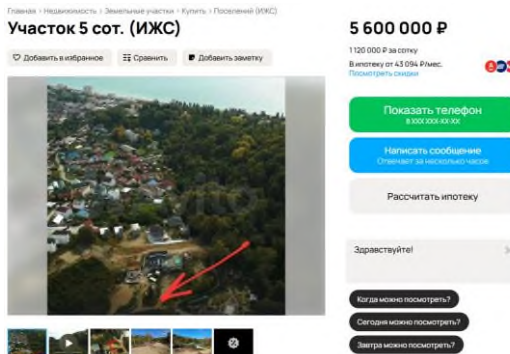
Главная › Недвижимость › Земельные участки › Купить › Поселений (ИЖС)

Участок 5 сот. (ИЖС)

♡ Добавить в избранное
Сравнить
Добавить заметку

5 600 000 ₽

1 120 000 ₽ за сотку

В ипотеку от 43 094 ₽/мес.
Посмотреть скидки

Показать телефон
8 XXX XXX-XX-XX

Написать сообщение
Отвечает за несколько часов

Рассчитать ипотеку

Здравствуйте!

Когда можно посмотреть?

Сегодня можно посмотреть?

Завтра можно посмотреть?